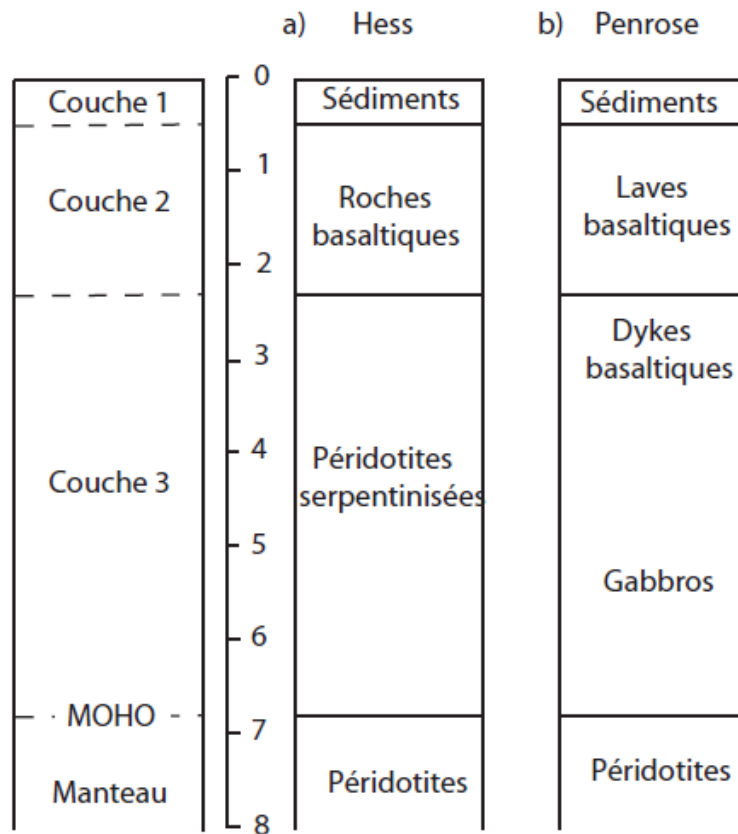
a) Hess

b) Penrose

Couche 1

Couche 2

Couche 3

MOHO

Manteau

0
1
2
3
4
5
6
7
8

Sédiments

Roches basaltiques

Péridotites serpentinisées

Péridotites

Sédiments

Laves basaltiques

Dykes basaltiques

Gabbros

Péridotites